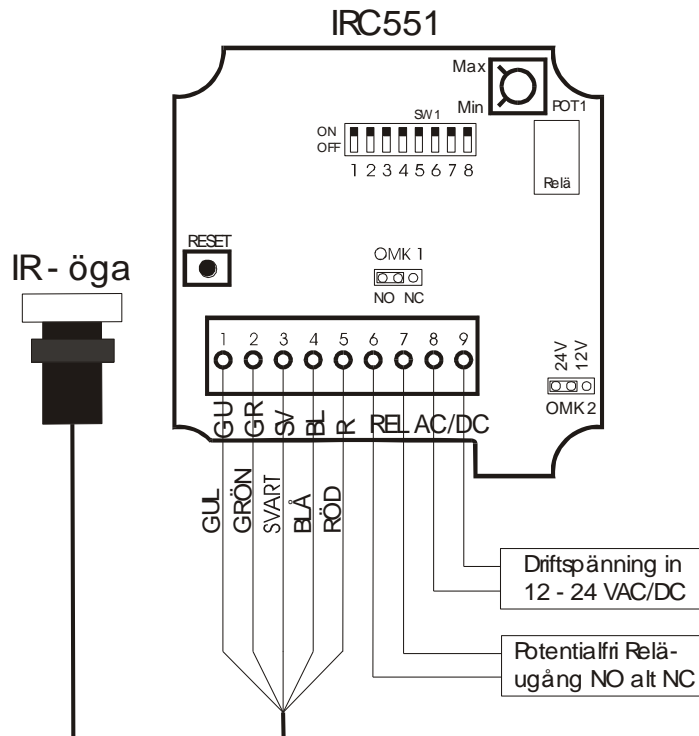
IRC551

Max
Min
POT1

SW1
ON
OFF
1 2 3 4 5 6 7 8

Relä

RESET

IR - öga

OMK 1
NO NC

1 2 3 4 5 6 7 8 9

24V
12V
OMK2

GU GR SV BL R REL AC/DC

GUL
GRÖN
SVART
BLÅ
RÖD

Driftspänning in
12 - 24 VAC/DC

Potentialfri Reläugång NO alt NC